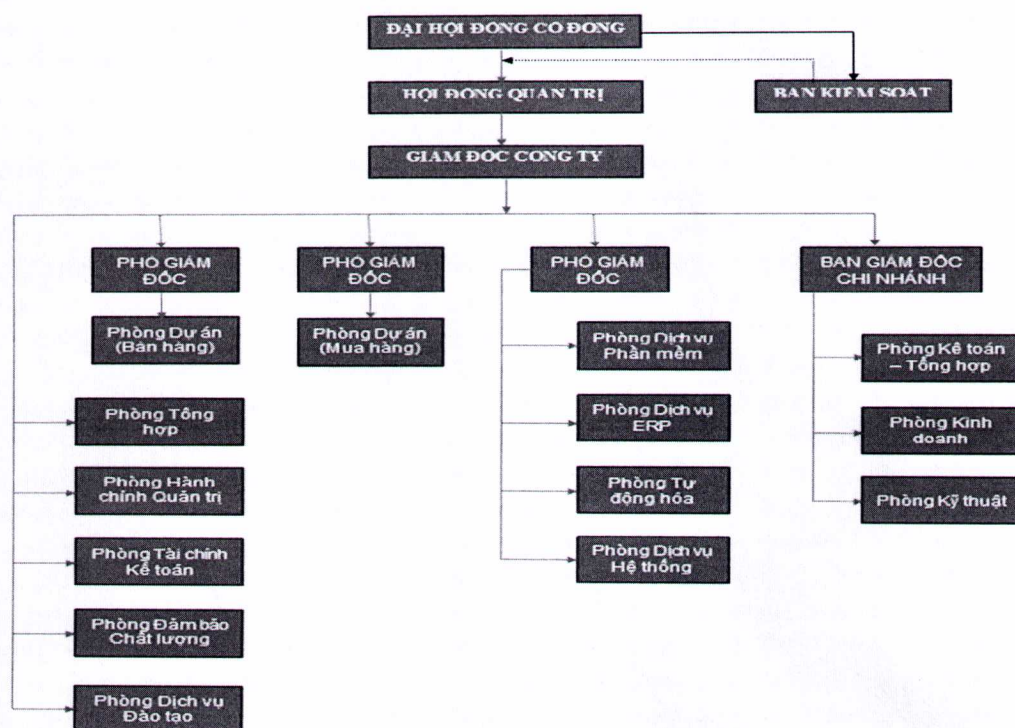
ĐẠI HỘI ĐỒNG CỔ ĐÔNG

HỘI ĐỒNG QUẢN TRỊ

BAN KIỂM SOÁT

GIÁM ĐỐC CÔNG TY

PHÓ GIÁM ĐỐC

Phòng Dự án (Bán hàng)

PHÓ GIÁM ĐỐC

Phòng Dự án (Mua hàng)

PHÓ GIÁM ĐỐC

Phòng Dịch vụ Phần mềm

Phòng Dịch vụ ERP

Phòng Tự động hóa

Phòng Dịch vụ Hệ thống

BAN GIÁM ĐỐC CHI NHÁNH

Phòng Kế toán – Tổng hợp

Phòng Kinh doanh

Phòng Kỹ thuật

Phòng Tổng hợp

Phòng Hành chính Quản trị

Phòng Tài chính Kế toán

Phòng Đảm bảo Chất lượng

Phòng Dịch vụ Đào tạo